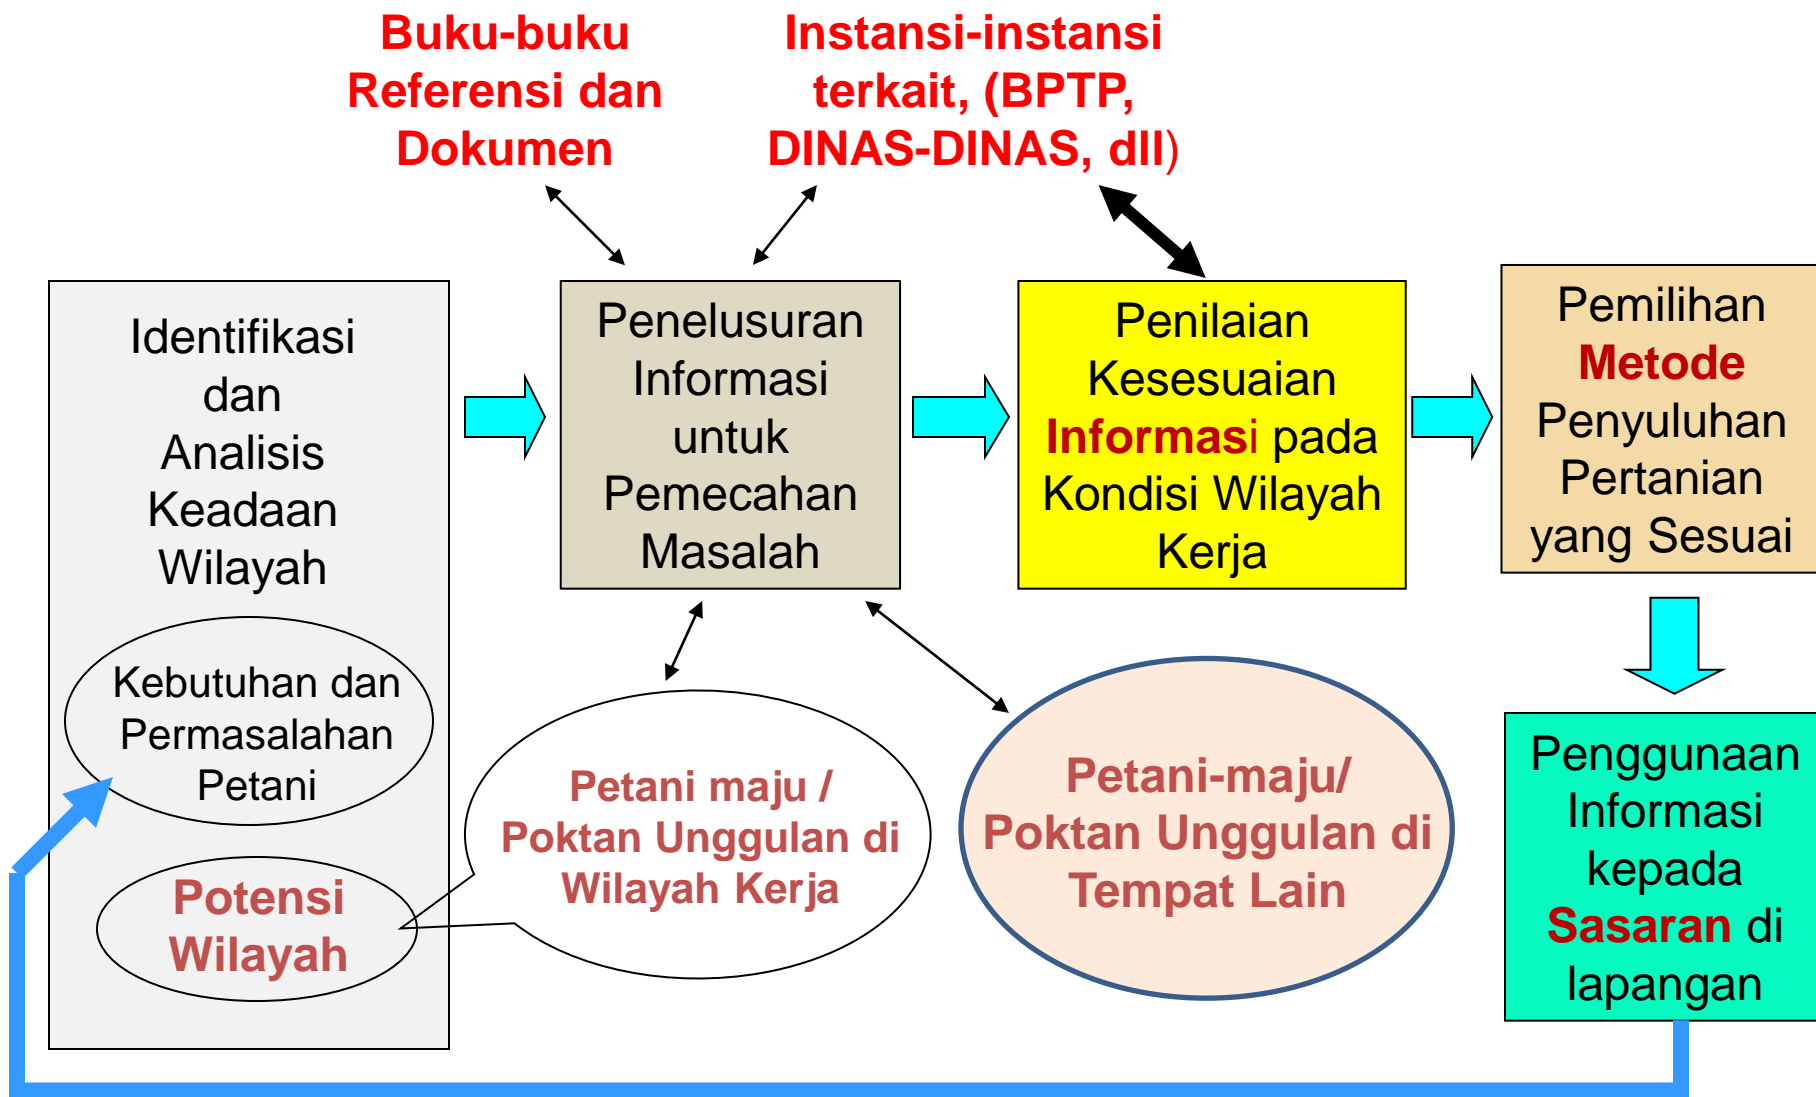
Buku-buku Referensi dan Dokumen

Instansi-instansi terkait, (BPTP, DINAS-DINAS, dll)

Identifikasi dan Analisis Keadaan Wilayah

Kebutuhan dan Permasalahan Petani

Potensi Wilayah

Penelusuran Informasi untuk Pemecahan Masalah

Penilaian Kesesuaian Informasi pada Kondisi Wilayah Kerja

Pemilihan Metode Penyuluhan Pertanian yang Sesuai

Petani maju / Poktan Unggulan di Wilayah Kerja

Petani-maju/ Poktan Unggulan di Tempat Lain

Penggunaan Informasi kepada Sasaran di lapangan